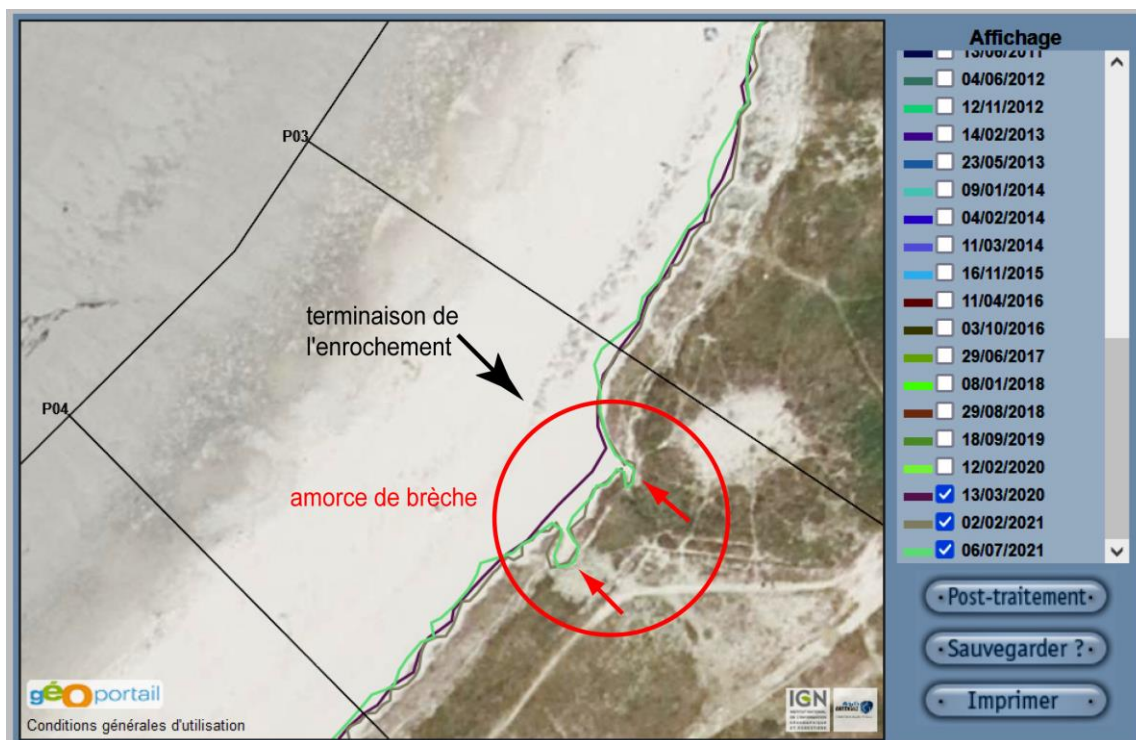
P03

P04

terminaison de l'enrochement

amorce de brèche

géoportail

Conditions générales d'utilisation

IGN

Affichage

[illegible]

04/06/2012

12/11/2012

14/02/2013

23/05/2013

09/01/2014

04/02/2014

11/03/2014

16/11/2015

11/04/2016

03/10/2016

29/06/2017

08/01/2018

29/08/2018

18/09/2019

12/02/2020

13/03/2020

02/02/2021

06/07/2021

Post-traitement

Sauvegarder ?

Imprimer